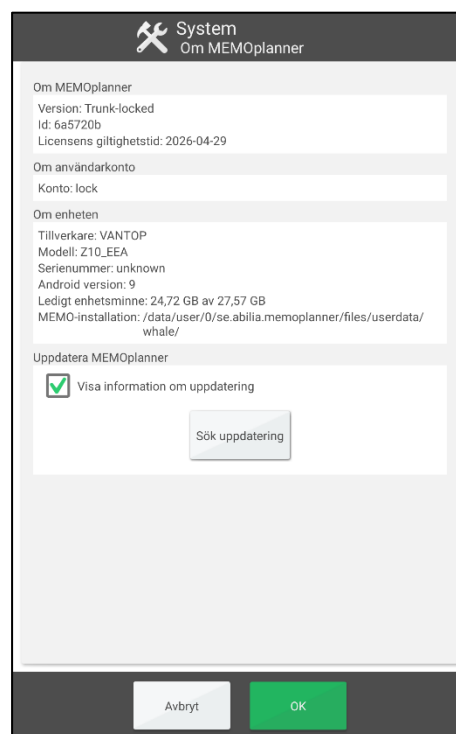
System
Om MEMOplanner

Om MEMOplanner

Version: Trunk-locked
Id: 6a5720b
Licensens giltighetstid: 2026-04-29

Om användarkonto

Konto: lock

Om enheten

Tillverkare: VANTOP
Modell: Z10_EEA
Serienummer: unknown
Android version: 9
Ledigt enhetsminne: 24,72 GB av 27,57 GB
MEMO-installation: /data/user/0/se.abilia.memoplanner/files/userdata/whale/

Uppdatera MEMOplanner

Visa information om uppdatering

Sök uppdatering

Avbryt

OK